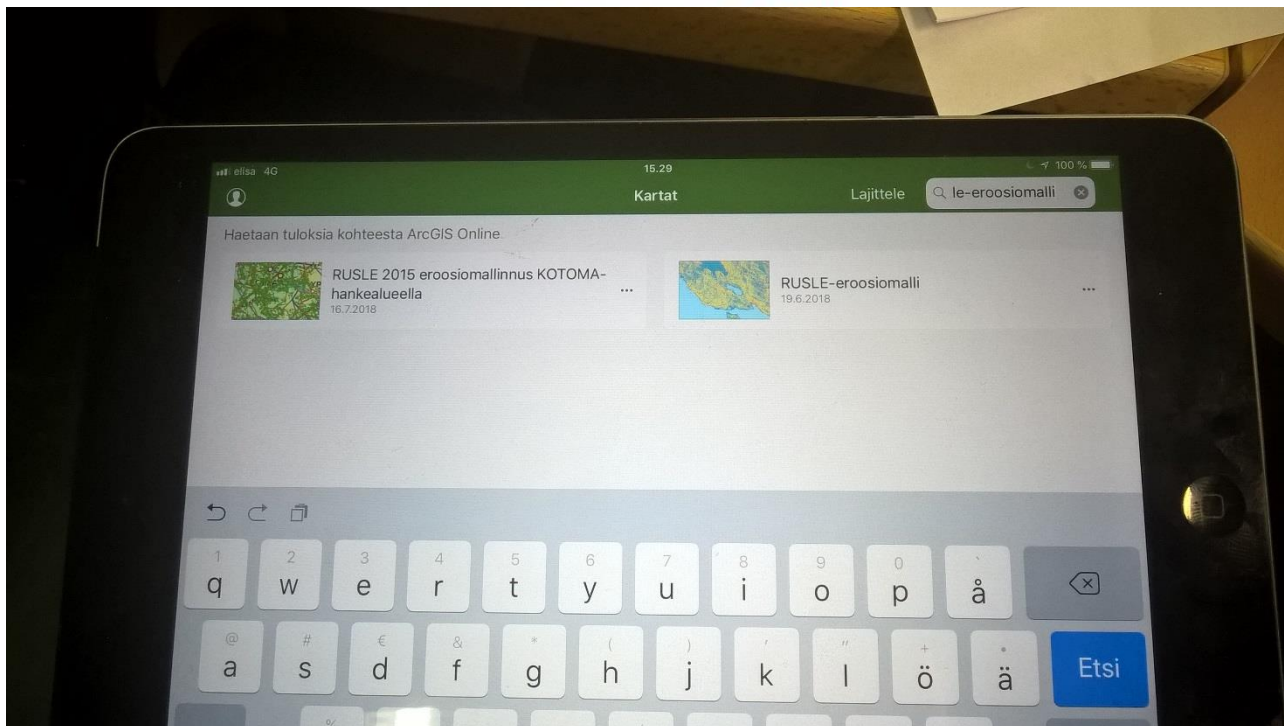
elisa 4G
15.29
100 %

Kartat
Lajittele
le-eroosiomalli

Haetaan tuloksia kohteesta ArcGIS Online

RUSLE 2015 eroosiomallinnus KOTOMA-hankealueella
16.7.2018
...

RUSLE-eroosiomalli
19.6.2018
...

1 q
2 w
3 e
4 r
5 t
6 y
7 u
8 i
9 o
0 p
å

@ a
# s
€ d
& f
* g
( h
) j
' k
" l
+ ö
ä
Etsi
%